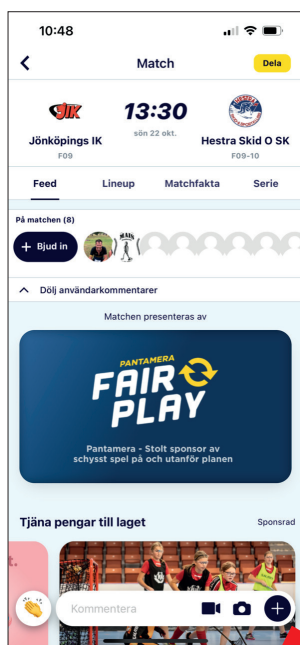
10:48

Match

Dela

JIK

13:30

sön 22 okt.

Jönköpings IK
F09

Hestra Skid O SK
F09-10

Feed
Lineup
Matchfakta
Serie

På matchen (8)

+ Bjud in

Dölj användarkommentarer

Matchen presenteras av

PANTAMERA
FAIR PLAY

Pantamera - Stolt sponsor av schysst spel på och utanför planen

Tjäna pengar till laget

Sponsrad

Kommentera